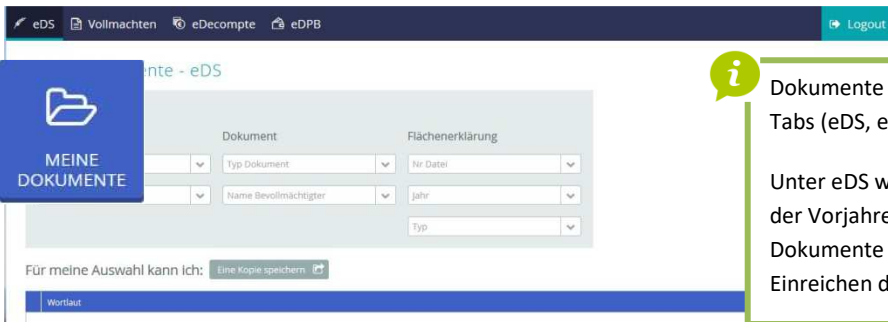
eDS Vollmachten eDecompte eDPB

Logout

ente - eDS

MEINE DOKUMENTE

Dokument

Flächenerklärung

Typ Dokument

Nr Datei

Name Bevollmächtigter

Jahr

Typ

Für meine Auswahl kann ich: Eine Kopie speichern

Wortlaut

Dokumente
Tabs (eDS, e

Unter eDS w
der Vorjahre
Dokumente
Einreichen d